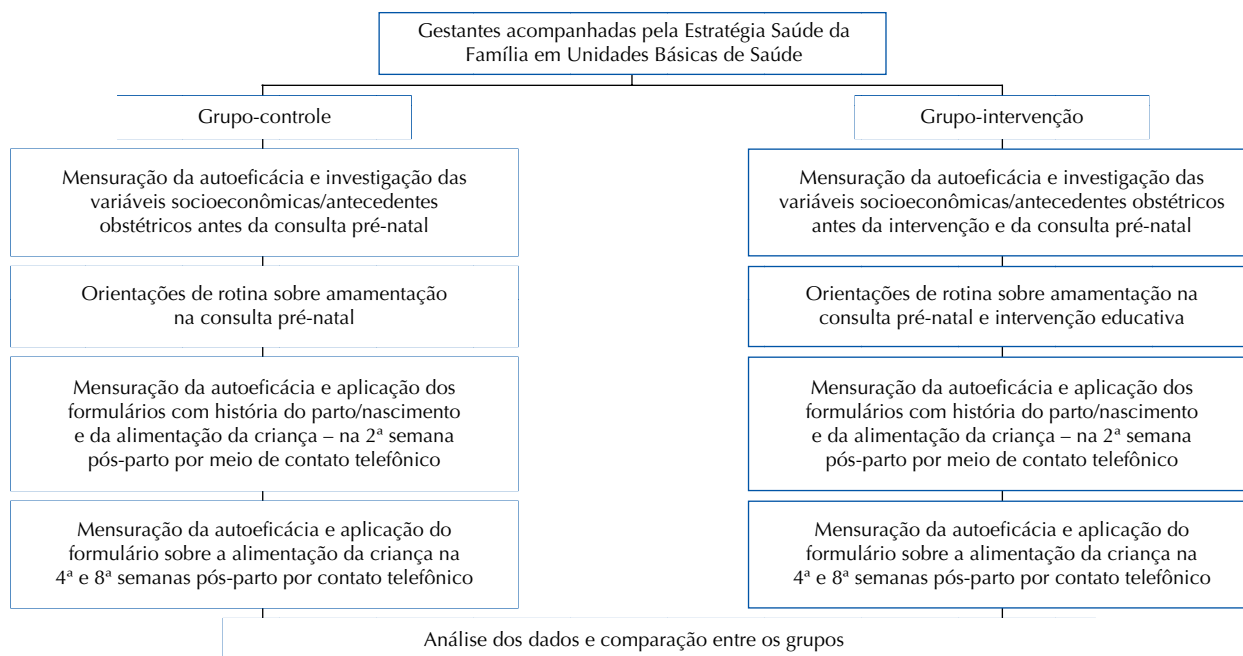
Gestantes acompanhadas pela Estratégia Saúde da Família em Unidades Básicas de Saúde

Grupo-controle

Mensuração da autoeficácia e investigação das variáveis socioeconômicas/antecedentes obstétricos antes da consulta pré-natal

Orientações de rotina sobre amamentação na consulta pré-natal

Mensuração da autoeficácia e aplicação dos formulários com história do parto/nascimento e da alimentação da criança – na 2ª semana pós-parto por meio de contato telefônico

Mensuração da autoeficácia e aplicação do formulário sobre a alimentação da criança na 4ª e 8ª semanas pós-parto por contato telefônico

Grupo-intervenção

Mensuração da autoeficácia e investigação das variáveis socioeconômicas/antecedentes obstétricos antes da intervenção e da consulta pré-natal

Orientações de rotina sobre amamentação na consulta pré-natal e intervenção educativa

Mensuração da autoeficácia e aplicação dos formulários com história do parto/nascimento e da alimentação da criança – na 2ª semana pós-parto por meio de contato telefônico

Mensuração da autoeficácia e aplicação do formulário sobre a alimentação da criança na 4ª e 8ª semanas pós-parto por contato telefônico

Análise dos dados e comparação entre os grupos